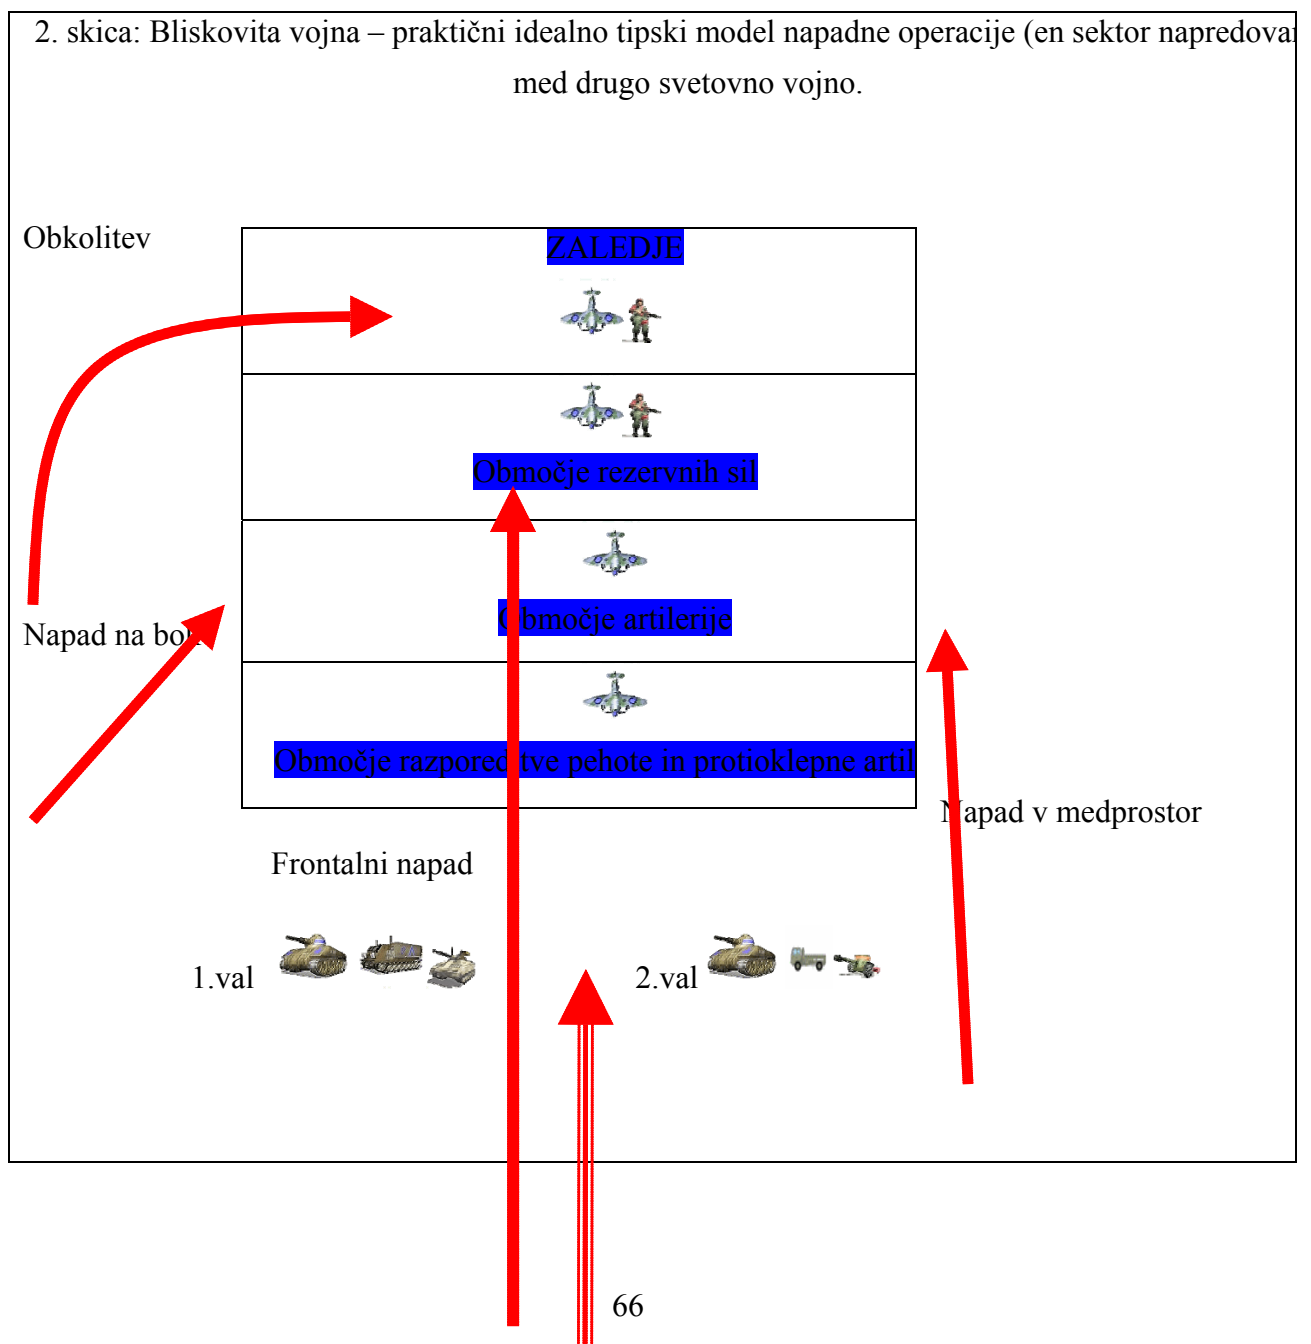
2. skica: Bliskovita vojna – praktični idealno tipski model napadne operacije (en sektor napredova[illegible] med drugo svetovno vojno.

Obkolitev

ZALEDJE

Območje rezervnih sil

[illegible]bmočje artilerije

Napad na bo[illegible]

Območje razpored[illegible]tve pehote in protioklepne artil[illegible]

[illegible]apad v medprostor

Frontalni napad

1.val

2.val

66